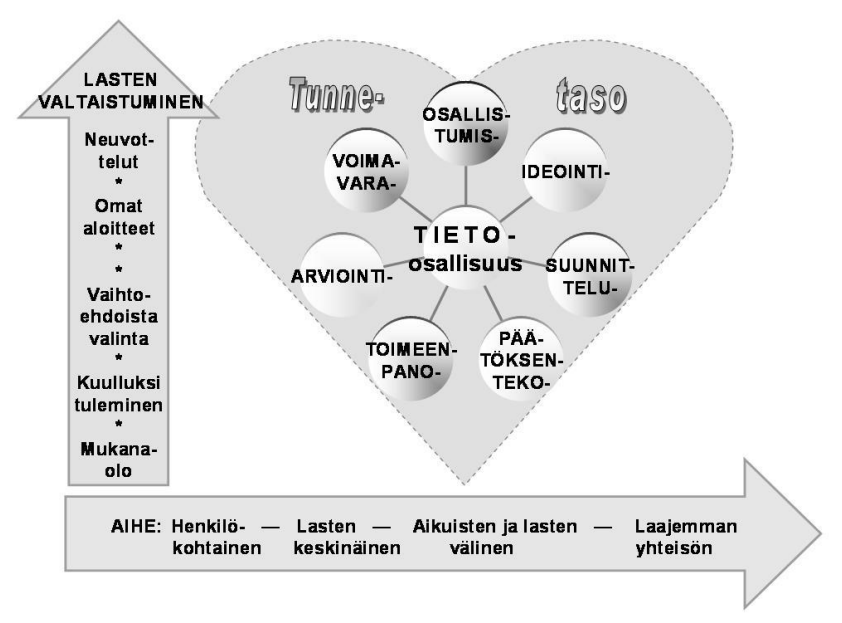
LASTEN VALTAISTUMINEN

Neuvottelut
*
Omat aloitteet
*
*
Vaihtoehdoista valinta
*
Kuulluksi tuleminen
*
Mukanaolo

Tunne-

taso

OSALLISTUMIS-

VOIMAVARA-

IDEOINTI-

TIETO-osallisuus

ARVIOINTI-

SUUNNITTELU-

TOIMEENPANO-

PÄÄTÖKSENTEKO-

AIHE: Henkilökohtainen — Lasten keskinäinen — Aikuisten ja lasten välinen — Laajemman yhteisön